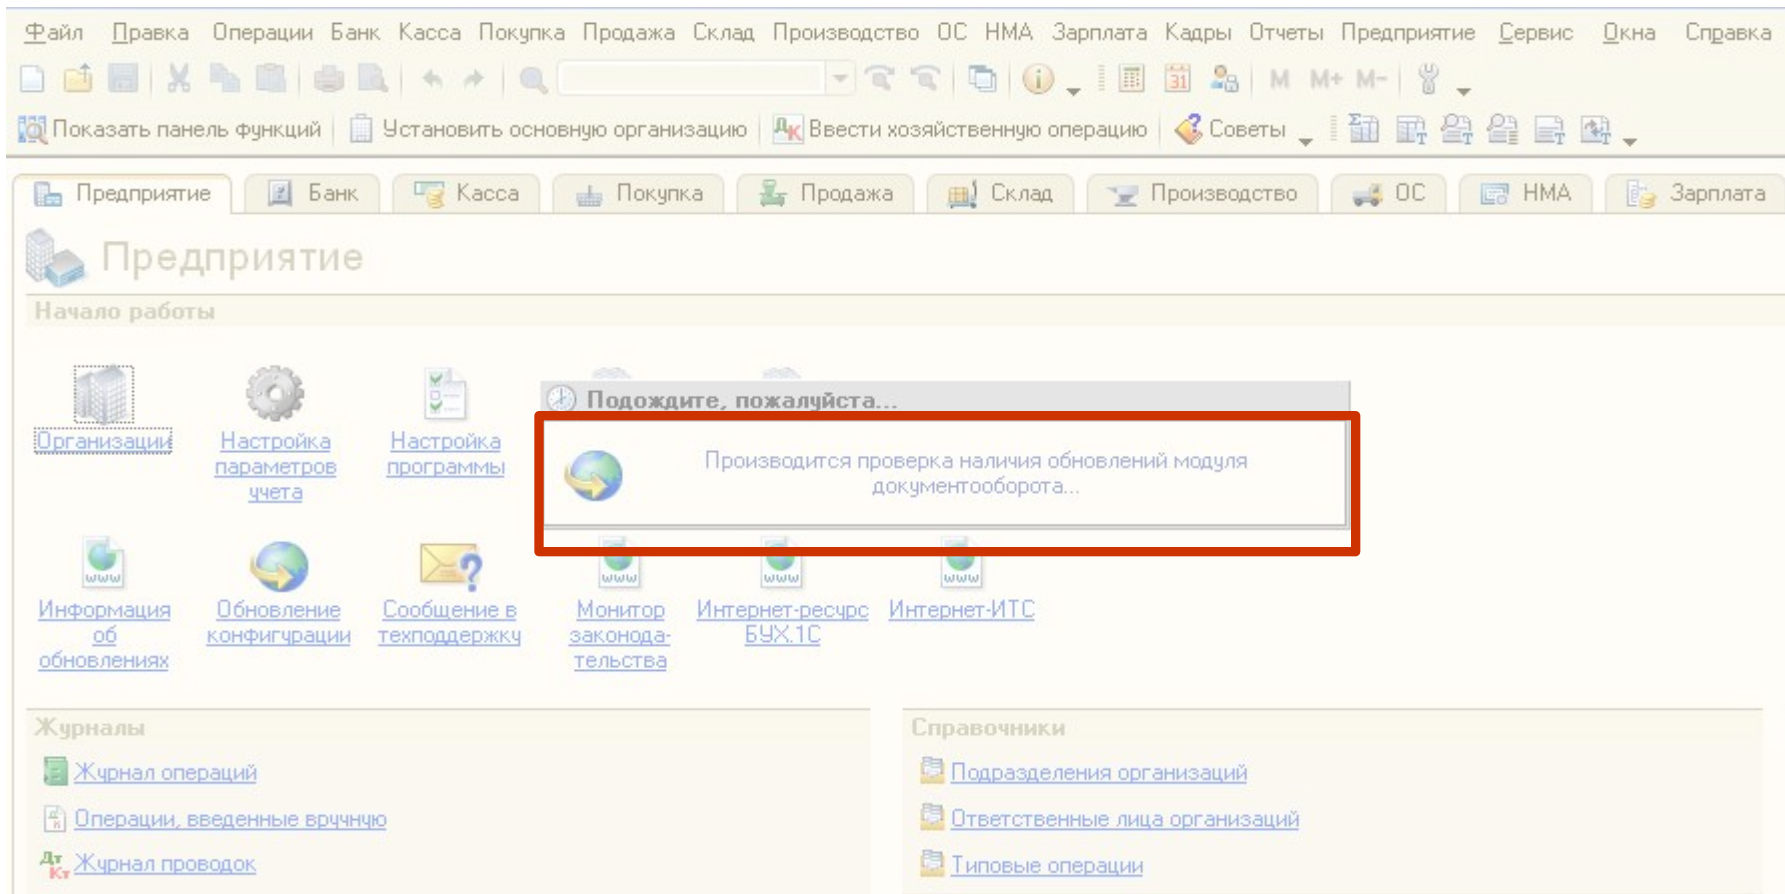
Файл Правка Операции Банк Касса Покупка Продажа Склад Производство ОС НМА Зарплата Кадры Отчеты Предприятие Сервис Окна Справка

M M+ M-

Показать панель функций Установить основную организацию Ввести хозяйственную операцию Советы

Предприятие Банк Касса Покупка Продажа Склад Производство ОС НМА Зарплата

Предприятие

Начало работы

Организации Настройка параметров учета Настройка программы

Подождите, пожалуйста...

Производится проверка наличия обновлений модуля документооборота...

Информация об обновлениях Обновление конфигурации Сообщение в техподдержку Монитор законодательства Интернет-ресурс БУХ.1С Интернет-ИТС

Журналы

Журнал операций

Операции, введенные вручную

Журнал проводок

Справочники

Подразделения организаций

Ответственные лица организаций

Типовые операции